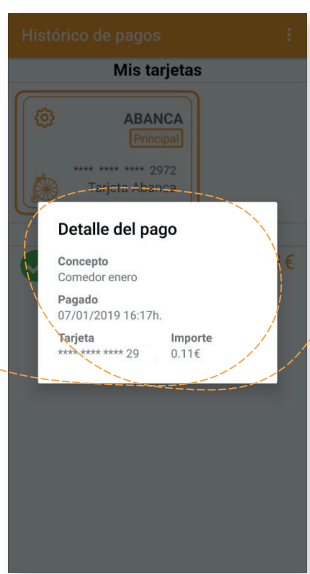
Histórico de pagos

Mis tarjetas

ABANCA
Principal

**** **** **** 2972
Tarjeta Abanca

€

Detalle del pago

Concepto
Comedor enero

Pagado
07/01/2019 16:17h.

Tarjeta
**** **** **** 29

Importe
0.11€